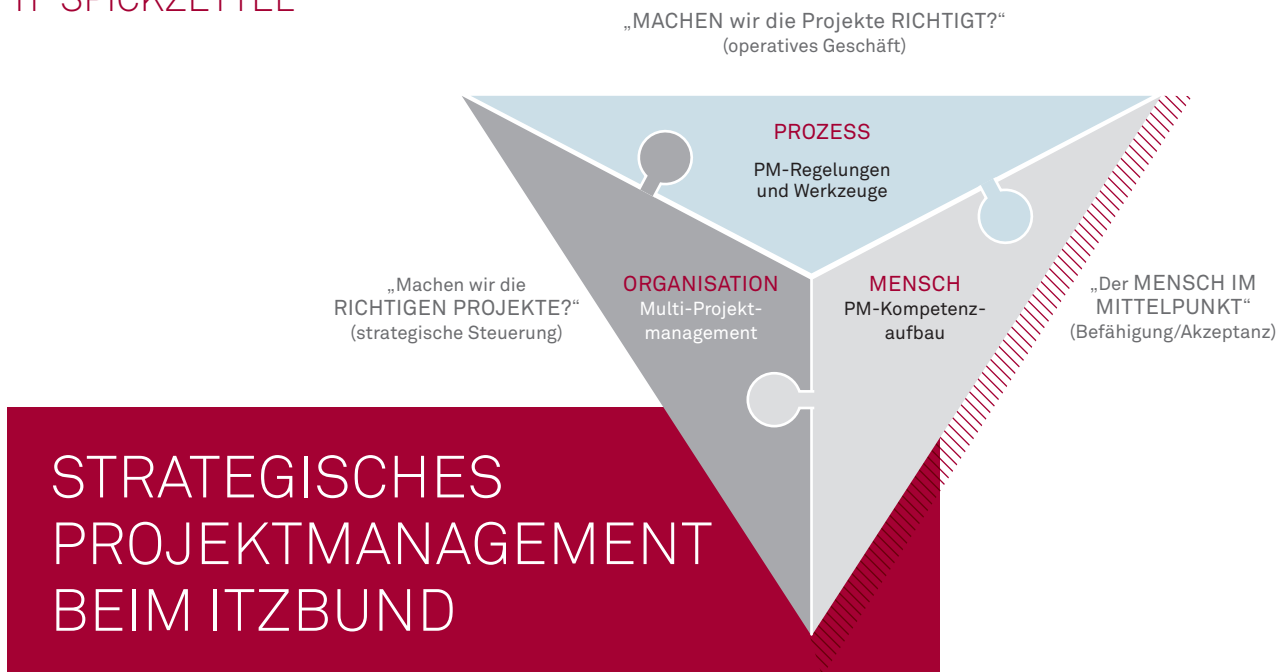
IT-SPICKZETTEL

„MACHEN wir die Projekte RICHTIGT?“
(operatives Geschäft)

PROZESS
PM-Regelungen und Werkzeuge

„Machen wir die RICHTIGEN PROJEKTE?“
(strategische Steuerung)

ORGANISATION
Multi-Projektmanagement

MENSCH
PM-Kompetenzaufbau

„Der MENSCH IM MITTELPUNKT“
(Befähigung/Akzeptanz)

STRATEGISCHES PROJEKTMANAGEMENT BEIM ITZBUND